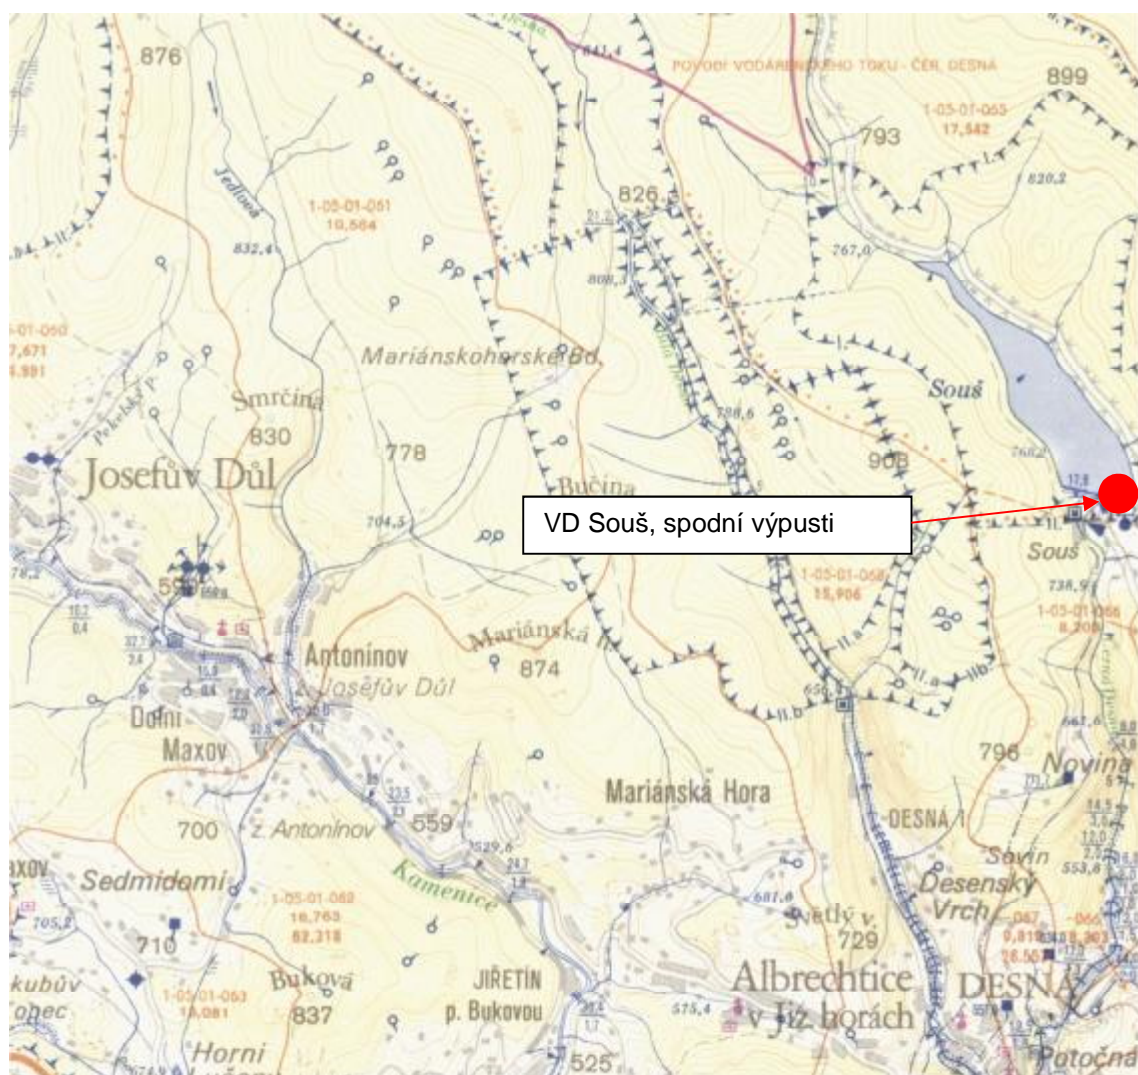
876
POVODÍ VODÁRENSKÉHO TOKU - ČER. DESNÁ
899
1-05-01-065
17,542
793
820,2
Jedlová
1-05-01-061
10,564
832,4
826
767,0
808,3
1-05-01-060
7,671
5,991
Mariánskohorské Bd.
Souš
Smrčina
830
778
908
Josefův Důl
Bučina
704,5
VD Souš, spodní výpusti
Souš
738,9
1-05-01-068
15,906
1-05-01-066
8,208
Antonínov
z. Josefův Důl
Mariánská h.
874
Dolní
Maxov
796
Novina
Mariánská Hora
DESNÁ 1
700
z. Antonínov
559
Sovín
Kamenice
Desenský
Vrch
Sedmidomí
1-05-01-062
16,763
82,318
Světlý v.
729
710
JIŘETÍN
p. Bukovou
Albrechtice
v Jiz. horách
DESNÁ
Buková
837
1-05-01-063
13,081
Horní
525
575,4
Potočná